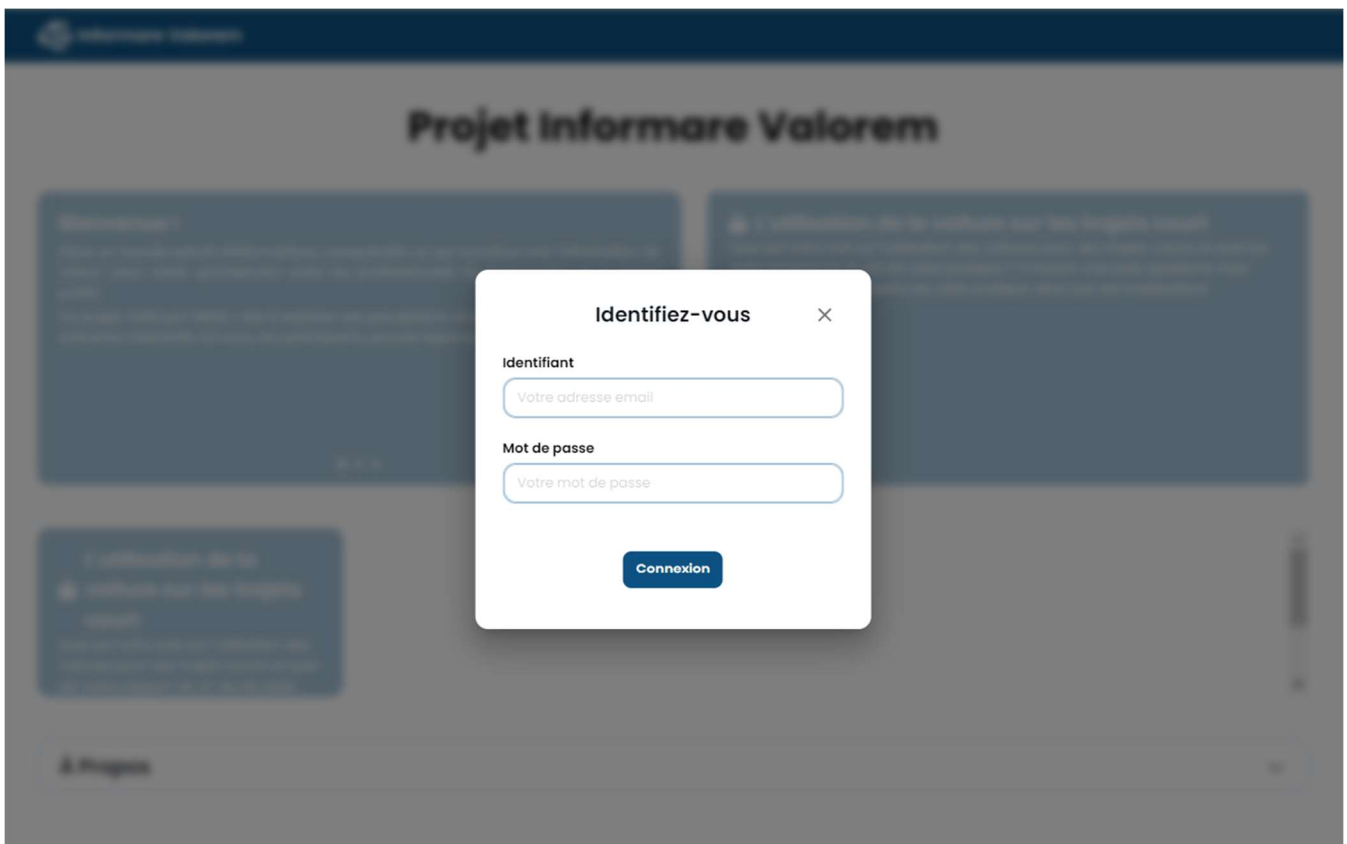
Informare Valorem

Projet Informare Valorem

Bienvenue !

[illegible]

L'utilisation de la voiture sur les trajets courts

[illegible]

L'utilisation de la voiture sur les trajets courts

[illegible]

À Propos

Identifiez-vous

×

Identifiant

Votre adresse email

Mot de passe

Votre mot de passe

Connexion